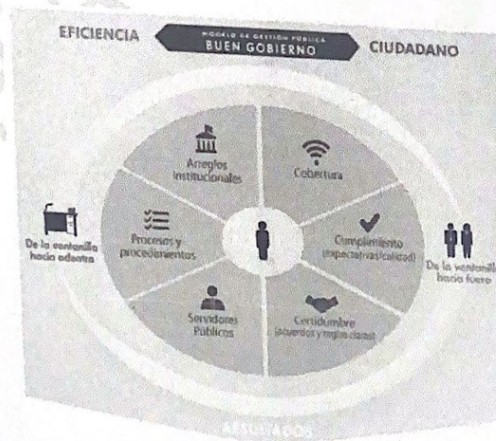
EFICIENCIA

MODELO DE GESTIÓN PÚBLICA
BUEN GOBIERNO

CIUDADANO

Arreglos institucionales

Cobertura

Procesos y procedimientos

Cumplimiento (expectativas/calidad)

Servidores Públicos

Certidumbre (acuerdos y reglas claras)

De la ventanilla hacia adentro

De la ventanilla hacia fuera

RESULTADOS